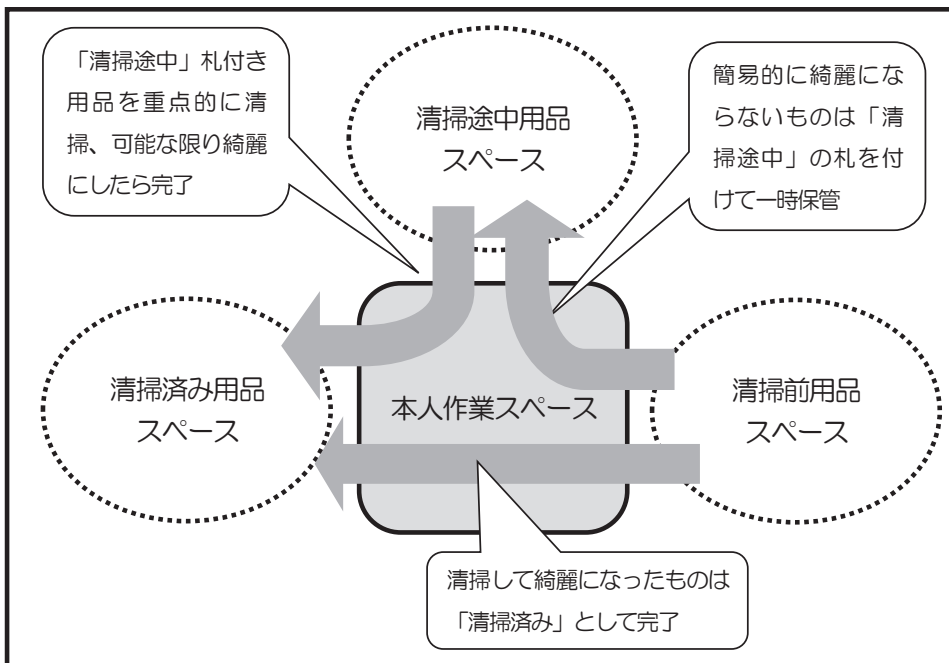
「清掃途中」札付き用品を重点的に清掃、可能な限り綺麗にしたら完了

清掃途中用品スペース

簡易的に綺麗にならないものは「清掃途中」の札を付けて一時保管

清掃済み用品スペース

本人作業スペース

清掃前用品スペース

清掃して綺麗になったものは「清掃済み」として完了